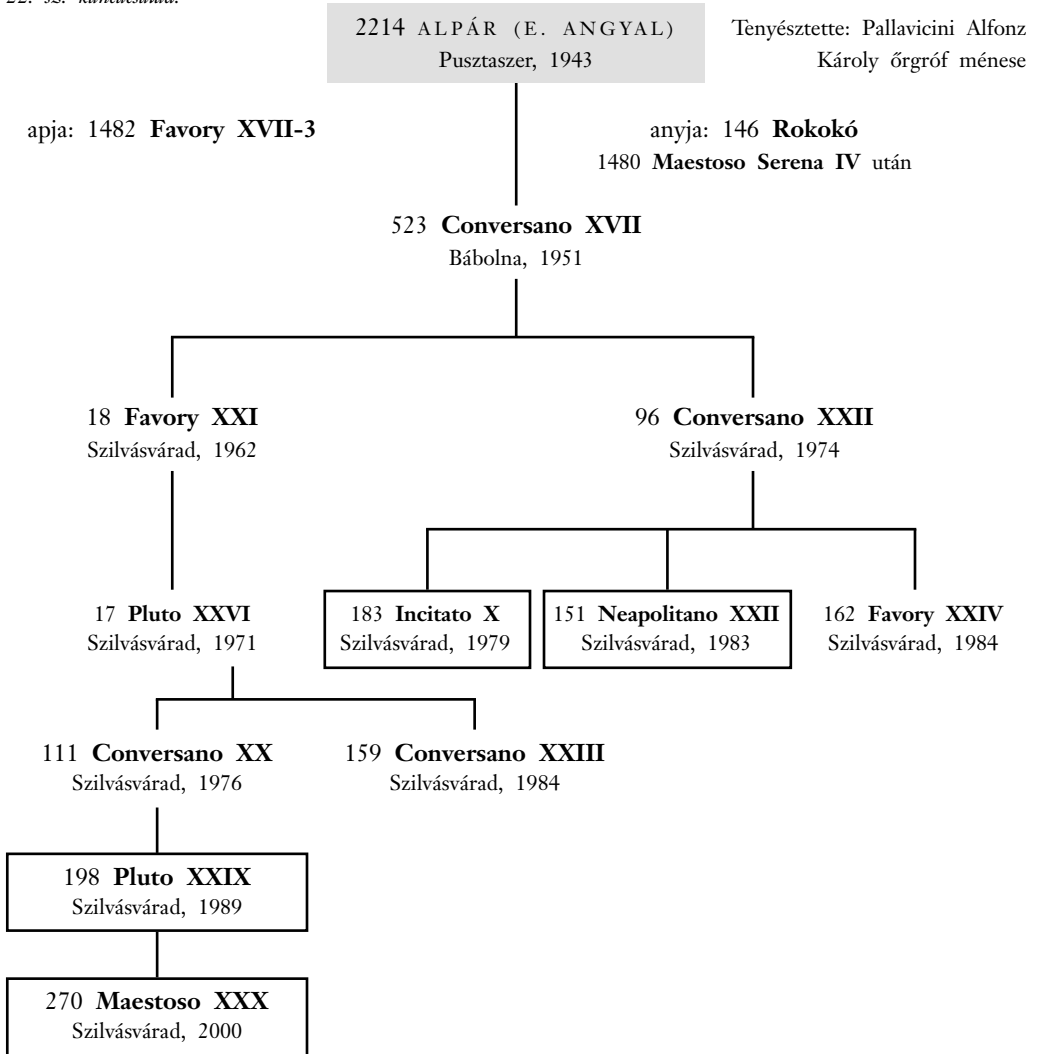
22. sz. kancacsalád.

2214 ALPÁR (E. ANGYAL)
Pusztaszer, 1943

Tenyésztette: Pallavicini Alfonz Károly őrgróf ménese

apja: 1482 **Favory XVII-3**

anyja: 146 **Rokokó**
1480 **Maestoso Serena IV** után

523 **Conversano XVII**
Bábolna, 1951

18 **Favory XXI**
Szilvásvárad, 1962

96 **Conversano XXII**
Szilvásvárad, 1974

17 **Pluto XXVI**
Szilvásvárad, 1971

183 **Incitato X**
Szilvásvárad, 1979

151 **Neapolitano XXII**
Szilvásvárad, 1983

162 **Favory XXIV**
Szilvásvárad, 1984

111 **Conversano XX**
Szilvásvárad, 1976

159 **Conversano XXIII**
Szilvásvárad, 1984

198 **Pluto XXIX**
Szilvásvárad, 1989

270 **Maestoso XXX**
Szilvásvárad, 2000